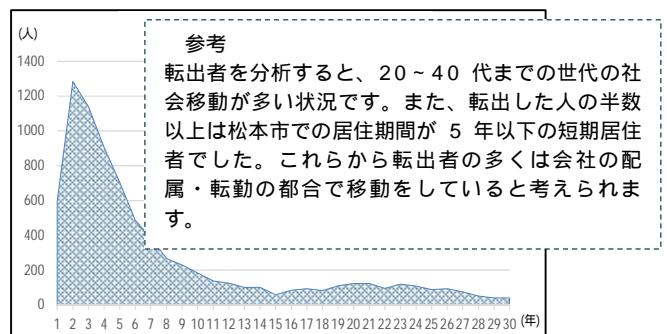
(人)
1400
1200
1000
800
600
400
200
0
1 2 3 4 5 6 7 8 9 10 11 12 13 14 15 16 17 18 19 20 21 22 23 24 25 26 27 28 29 30 (年)

参考
転出者を分析すると、20~40 代までの世代の社会移動が多い状況です。また、転出した人の半数以上は松本市での居住期間が 5 年以下の短期居住者でした。これらから転出者の多くは会社の配属・転勤の都合で移動をしていると考えられます。